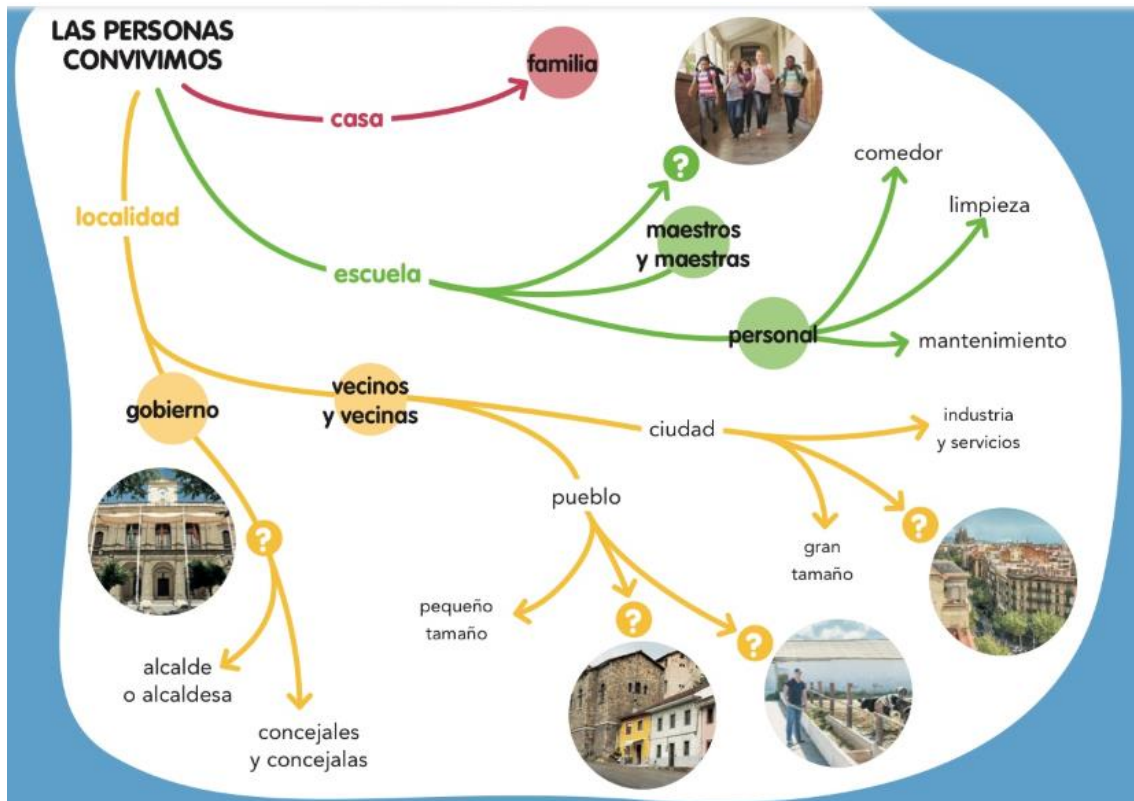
LAS PERSONAS CONVIVIMOS

casa

familia

?

comedor

limpieza

localidad

maestros y maestras

escuela

personal

mantenimiento

gobierno

vecinos y vecinas

industria y servicios

ciudad

pueblo

?

gran tamaño

?

pequeño tamaño

?

?

alcalde o alcaldesa

concejales y concejalas